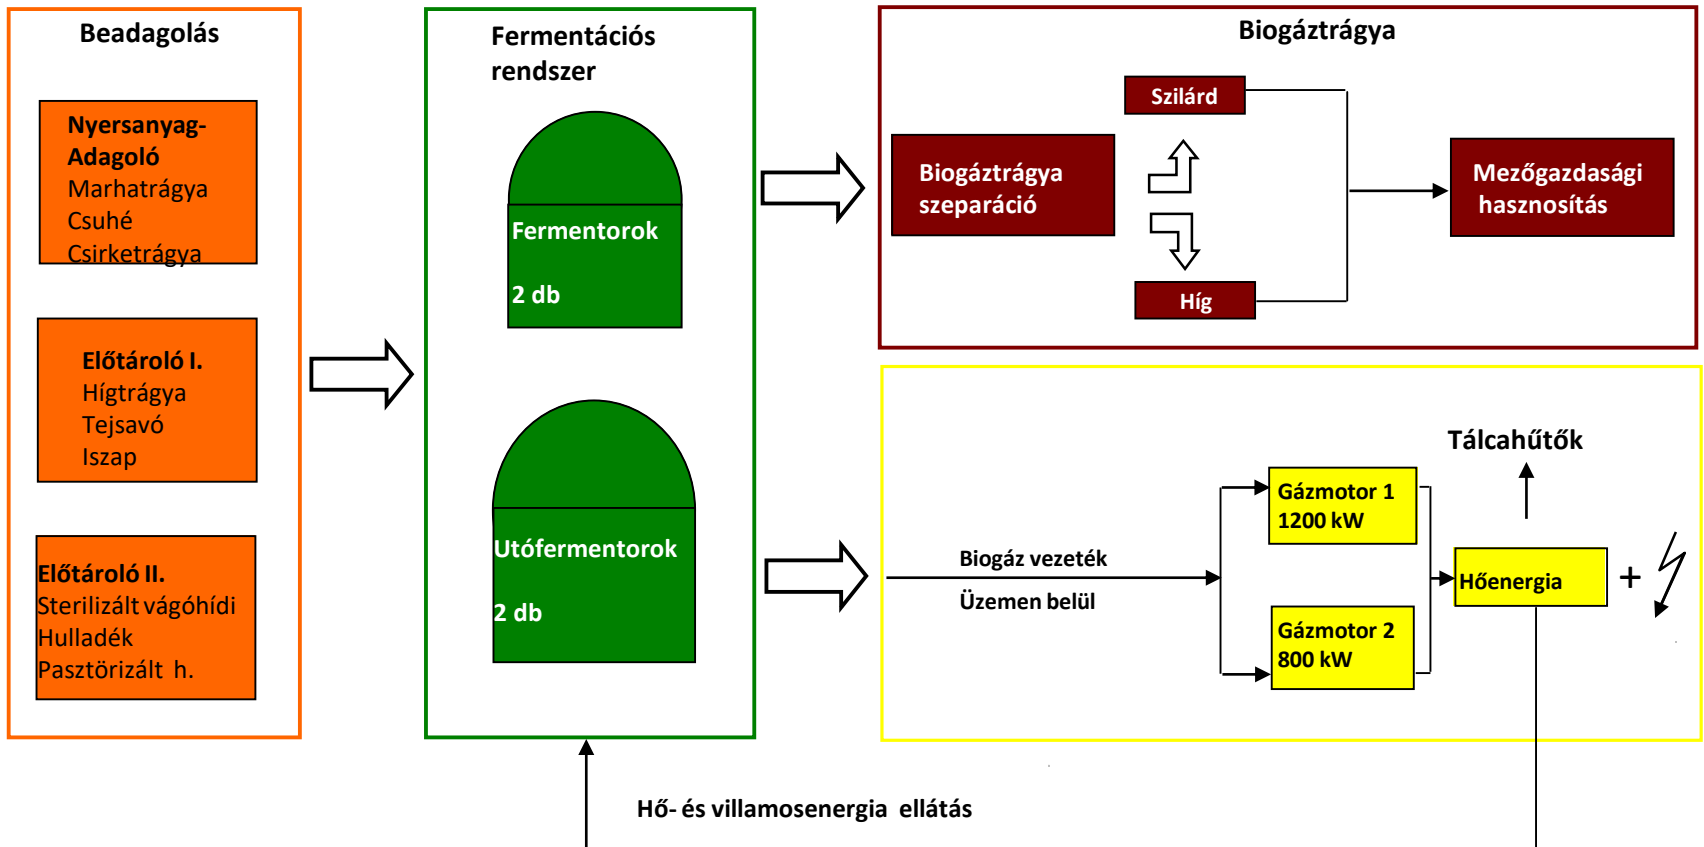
Beadagolás

Nyersanyag-Adagoló
Marhatrágya
Csuhé
Csirketrágya

Előtároló I.
Hígtrágya
Tejsavó
Iszap

Előtároló II.
Sterilizált vágóhídi
Hulladék
Pasztörizált h.

Fermentációs rendszer

Fermentorok

2 db

Utófermentorok

2 db

Biogáztrágya

Szilárd

Biogáztrágya szeparáció

Híg

Mezőgazdasági hasznosítás

Tálcahűtők

Gázmotor 1
1200 kW

Biogáz vezeték

Üzemen belül

Hőenergia

+

Gázmotor 2
800 kW

Hő- és villamosenergia ellátás